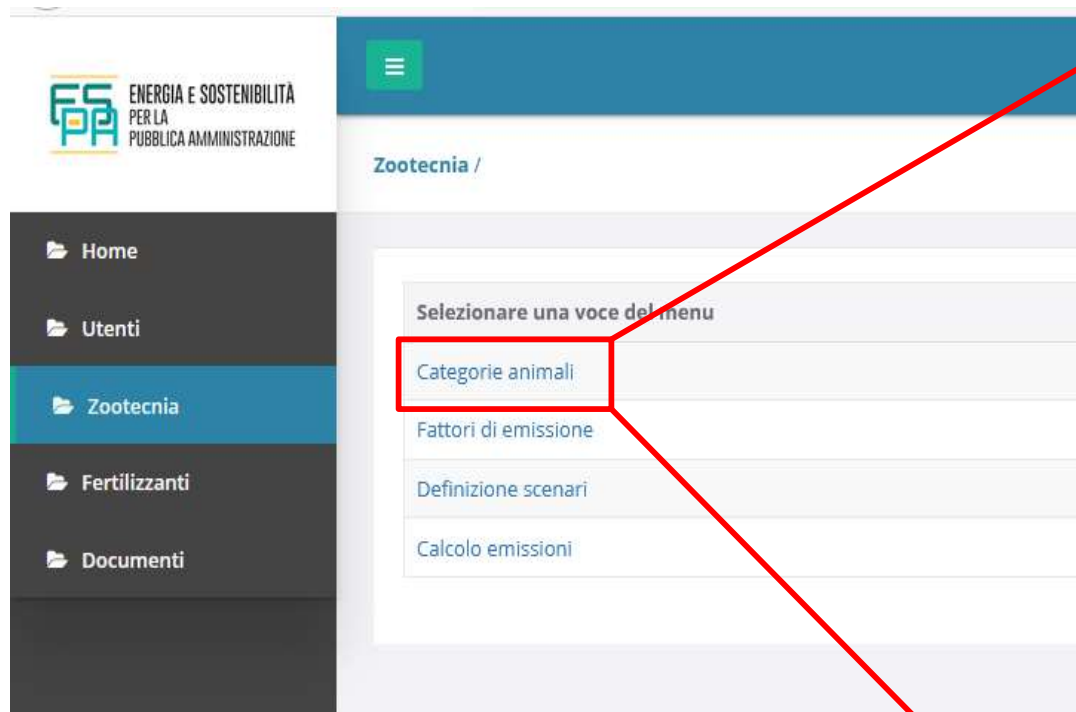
ES PA ENERGIA E SOSTENIBILITÀ PER LA PUBBLICA AMMINISTRAZIONE

≡

Zootecnia /

Home

Utenti

Zootecnia

Fertilizzanti

Documenti

Selezionare una voce del menu

Categorie animali

Fattori di emissione

Definizione scenari

Calcolo emissioni